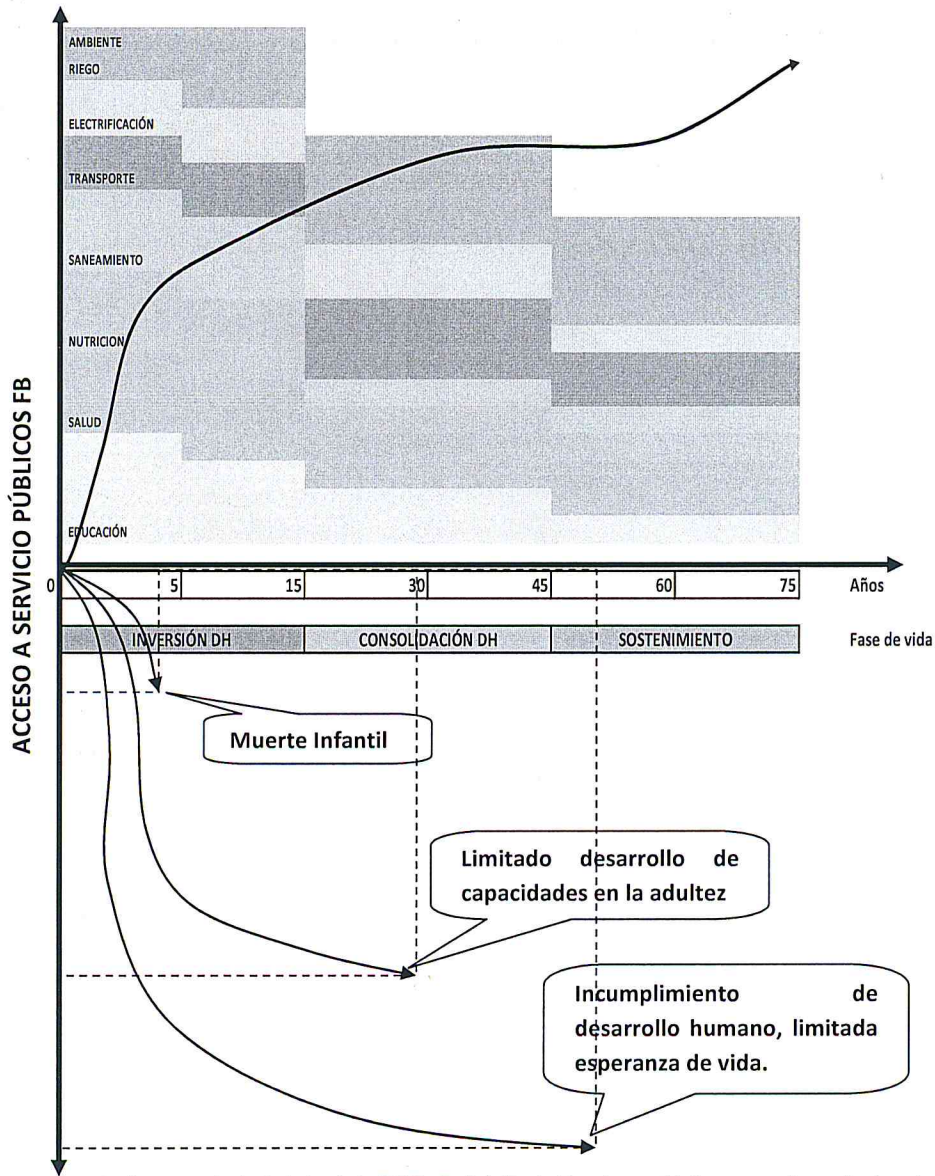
ACCESO A SERVICIO PÚBLICOS FB

AMBIENTE
RIEGO
ELECTRIFICACIÓN
TRANSPORTE
SANEAMIENTO
NUTRICION
SALUD
EDUCACIÓN

0
5
15
30
45
60
75
Años

INVERSIÓN DH
CONSOLIDACIÓN DH
SOSTENIMIENTO
Fase de vida

Muerte Infantil

Limitado desarrollo de capacidades en la adultez

Incumplimiento de desarrollo humano, limitada esperanza de vida.